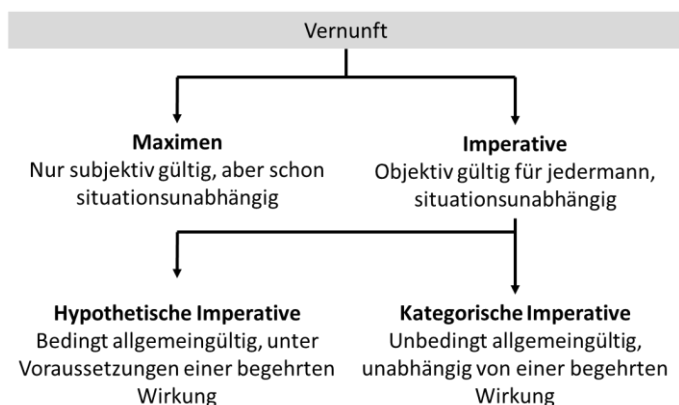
Vernunft

**Maximen**
Nur subjektiv gültig, aber schon situationsunabhängig

**Imperative**
Objektiv gültig für jedermann, situationsunabhängig

**Hypothetische Imperative**
Bedingt allgemeingültig, unter Voraussetzungen einer begehrten Wirkung

**Kategorische Imperative**
Unbedingt allgemeingültig, unabhängig von einer begehrten Wirkung